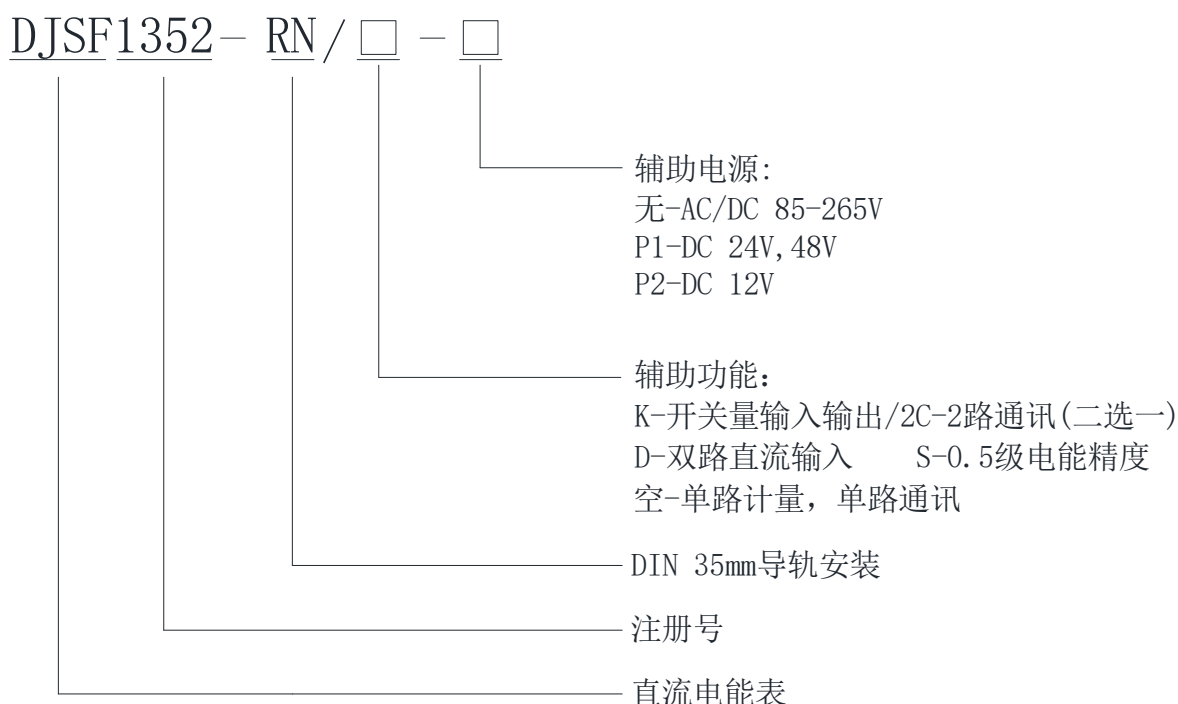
DJSF1352- RN/□ - □

辅助电源:
无-AC/DC 85-265V
P1-DC 24V,48V
P2-DC 12V

辅助功能：
K-开关量输入输出/2C-2路通讯(二选一)
D-双路直流输入　　S-0.5级电能精度
空-单路计量，单路通讯

DIN 35mm导轨安装

注册号

直流电能表